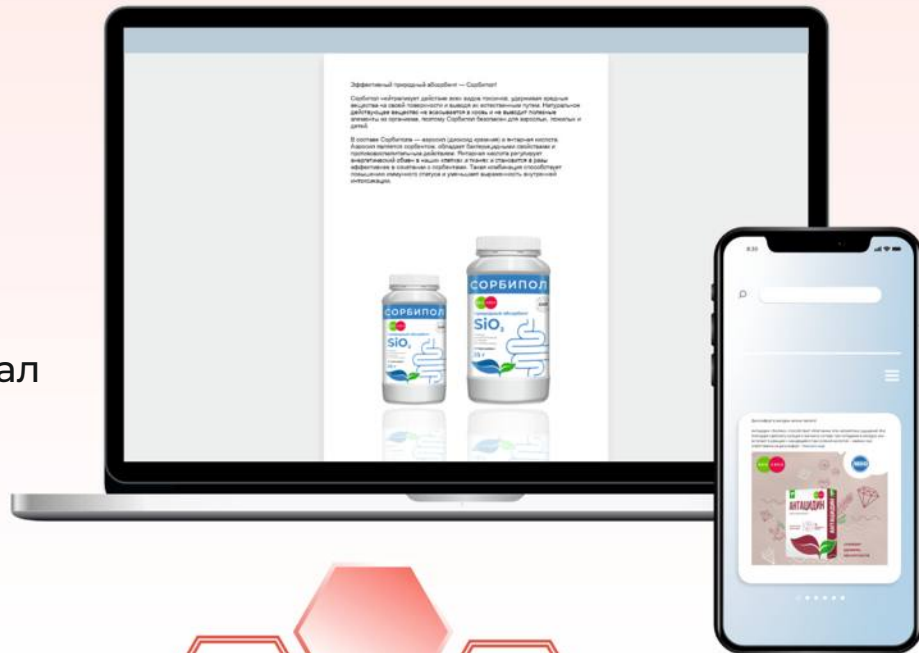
ал

Эффективный природный абсорбент — Сорбипол

Сорбипол нейтрализует действие всех видов токсинов, удерживая вредные вещества на своей поверхности и выводя их естественным путем. Натуральное действующее вещество не всасывается в кровь и не выводит полезные элементы из организма, поэтому Сорбипол безопасен для взрослых, пожилых и детей.

В составе Сорбипола — аэросил (диоксид кремния) и янтарная кислота. Аэросил является сорбентом, обладает бактерицидными свойствами и противовоспалительным действием. Янтарная кислота регулирует энергетический обмен в наших клетках и тканях и становится в разы эффективнее в сочетании с сорбентами. Такая комбинация способствует повышению иммунного статуса и уменьшает выраженность внутренней интоксикации.

СОРБИПОЛ
$SiO_2$

СОРБИПОЛ
$SiO_2$

АНТАЦИДИН